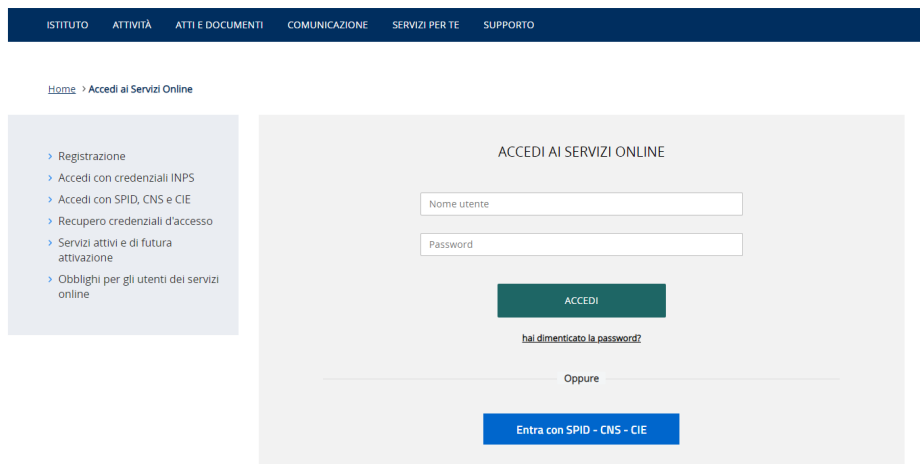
ISTITUTO ATTIVITÀ ATTI E DOCUMENTI COMUNICAZIONE SERVIZI PER TE SUPPORTO

Home > Accedi ai Servizi Online

> Registrazione
> Accedi con credenziali INPS
> Accedi con SPID, CNS e CIE
> Recupero credenziali d'accesso
> Servizi attivi e di futura attivazione
> Obblighi per gli utenti dei servizi online

ACCEDI AI SERVIZI ONLINE

Nome utente

Password

ACCEDI

hai dimenticato la password?

Oppure

Entra con SPID - CNS - CIE